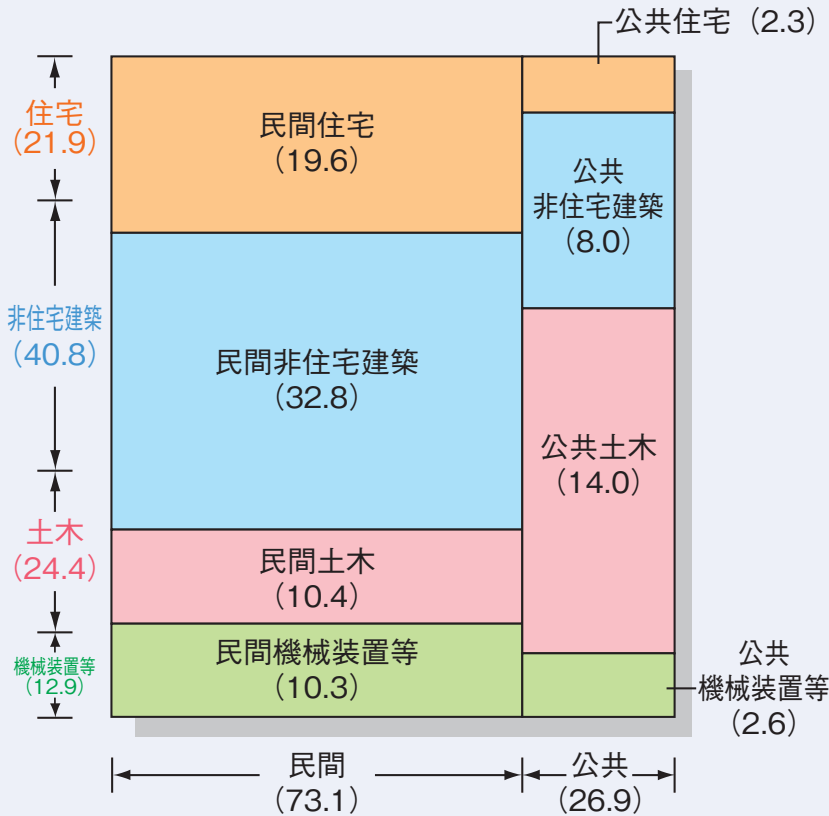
公共住宅（2.3）

住宅
（21.9）

非住宅建築
（40.8）

土木
（24.4）

機械装置等
（12.9）

民間住宅
（19.6）

民間非住宅建築
（32.8）

民間土木
（10.4）

民間機械装置等
（10.3）

公共
非住宅建築
（8.0）

公共土木
（14.0）

公共
機械装置等
（2.6）

民間
（73.1）

公共
（26.9）